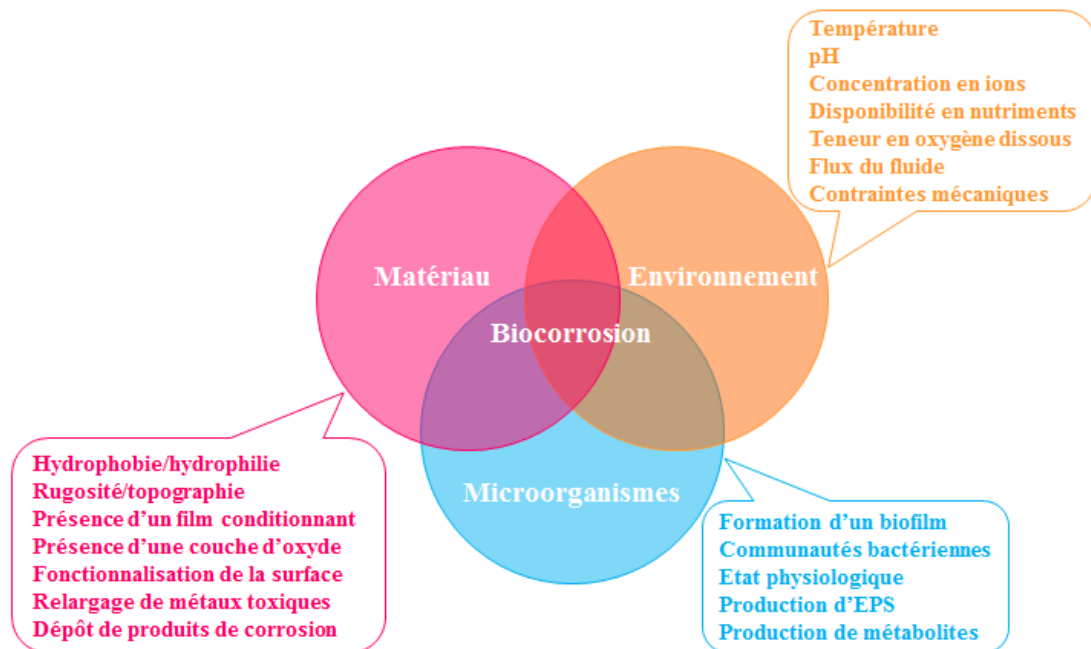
Température
pH
Concentration en ions
Disponibilité en nutriments
Teneur en oxygène dissous
Flux du fluide
Contraintes mécaniques

Matériau

Environnement

Biocorrosion

Microorganismes

Hydrophobie/hydrophilie
Rugosité/topographie
Présence d'un film conditionnant
Présence d'une couche d'oxyde
Fonctionnalisation de la surface
Relargage de métaux toxiques
Dépôt de produits de corrosion

Formation d'un biofilm
Communautés bactériennes
Etat physiologique
Production d'EPS
Production de métabolites